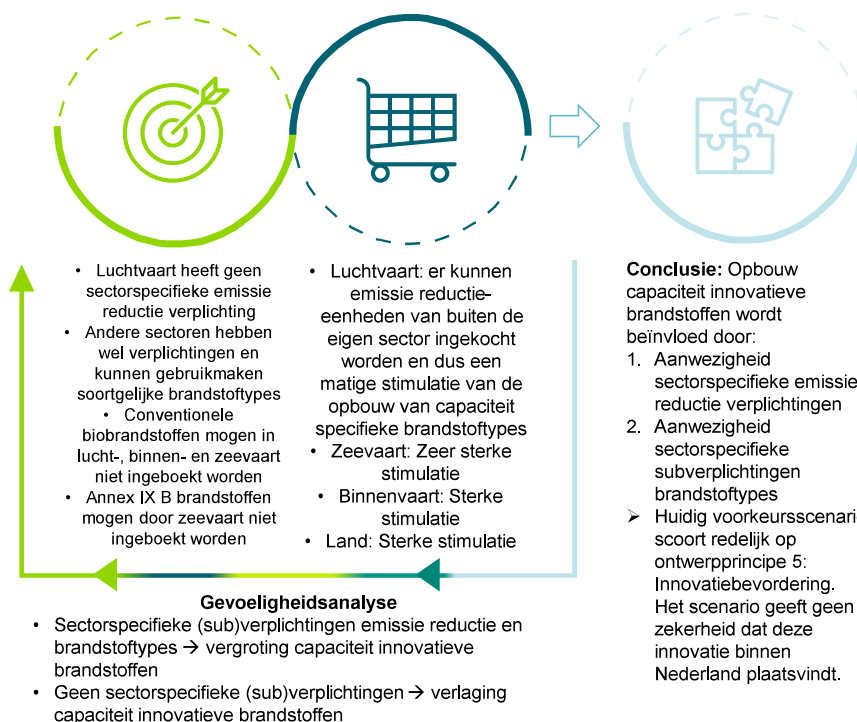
- Luchtvaart heeft geen sectorspecifieke emissie reductie verplichting
- Andere sectoren hebben wel verplichtingen en kunnen gebruikmaken soortgelijke brandstoftypes
- Conventionele biobrandstoffen mogen in lucht-, binnen- en zeevaart niet ingeboekt worden
- Annex IX B brandstoffen mogen door zeevaart niet ingeboekt worden

- Luchtvaart: er kunnen emissie reductie-eenheden van buiten de eigen sector ingekocht worden en dus een matige stimulatie van de opbouw van capaciteit specifieke brandstoftypes
- Zeevaart: Zeer sterke stimulatie
- Binnenvaart: Sterke stimulatie
- Land: Sterke stimulatie

**Conclusie:** Opbouw capaciteit innovatieve brandstoffen wordt beïnvloed door:
1. Aanwezigheid sectorspecifieke emissie reductie verplichtingen
2. Aanwezigheid sectorspecifieke subverplichtingen brandstoftypes
➢ Huidig voorkeursscenari scoort redelijk op ontwerpprincipe 5: Innovatiebevordering. Het scenario geeft geen zekerheid dat deze innovatie binnen Nederland plaatsvindt.

**Gevoeligheidsanalyse**
- Sectorspecifieke (sub)verplichtingen emissie reductie en brandstoftypes → vergroting capaciteit innovatieve brandstoffen
- Geen sectorspecifieke (sub)verplichtingen → verlaging capaciteit innovatieve brandstoffen